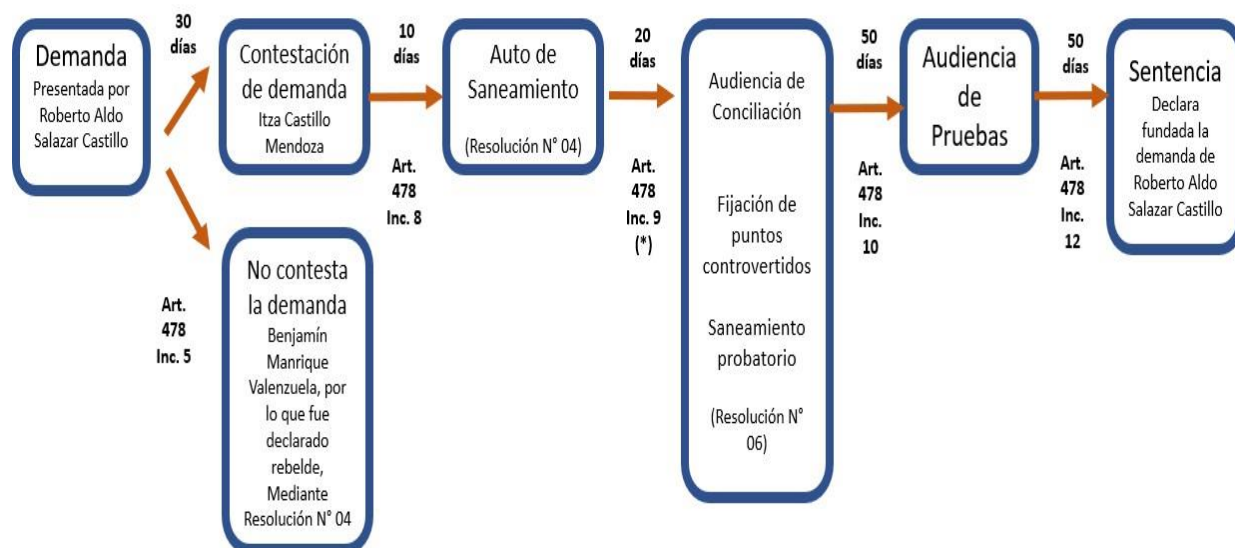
Demanda
Presentada por Roberto Aldo Salazar Castillo

30 días

Contestación de demanda
Itza Castillo Mendoza

10 días

Art. 478 Inc. 8

Auto de Saneamiento
(Resolución N° 04)

20 días

Art. 478 Inc. 9 (*)

Audiencia de Conciliación

Fijación de puntos controvertidos

Saneamiento probatorio

(Resolución N° 06)

50 días

Art. 478 Inc. 10

Audiencia de Pruebas

50 días

Art. 478 Inc. 12

Sentencia
Declara fundada la demanda de Roberto Aldo Salazar Castillo

Art. 478 Inc. 5

No contesta la demanda
Benjamín Manrique Valenzuela, por lo que fue declarado rebelde, Mediante Resolución N° 04